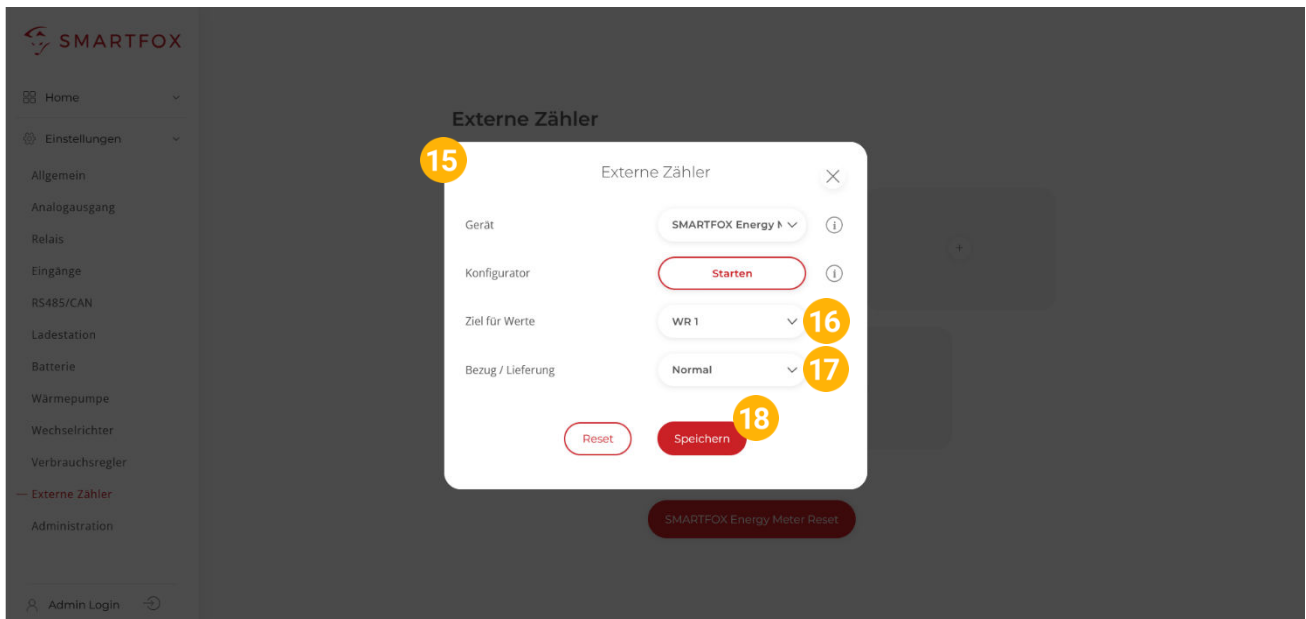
SMARTFOX

Home

Einstellungen

Allgemein

Analogausgang

Relais

Eingänge

RS485/CAN

Ladestation

Batterie

Wärmepumpe

Wechselrichter

Verbrauchsregler

— Externe Zähler

Administration

Admin Login

Externe Zähler

15

Externe Zähler

Gerät SMARTFOX Energy M

Konfigurator Starten

Ziel für Werte WR 1 16

Bezug / Lieferung Normal 17

18

Reset Speichern

SMARTFOX Energy Meter Reset